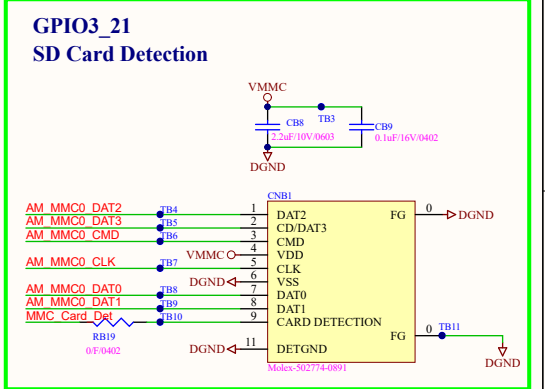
GPIO3_21
SD Card Detection

VMMC
TB3
CB8
2.2uF/10V/0603
CB9
0.1uF/16V/0402
DGND

CNB1

AM_MMC0_DAT2
TB4
1
DAT2
FG
0
DGND
AM_MMC0_DAT3
TB5
2
CD/DAT3
AM_MMC0_CMD
TB6
3
CMD
VMMC
4
VDD
AM_MMC0_CLK
TB7
5
CLK
DGND
6
VSS
AM_MMC0_DAT0
TB8
7
DAT0
AM_MMC0_DAT1
TB9
8
DAT1
MMC_Card_Det
TB10
9
CARD DETECTION
RB19
0/F/0402
FG
0
TB11
DGND
11
DETGND
DGND
Molex-502774-0891